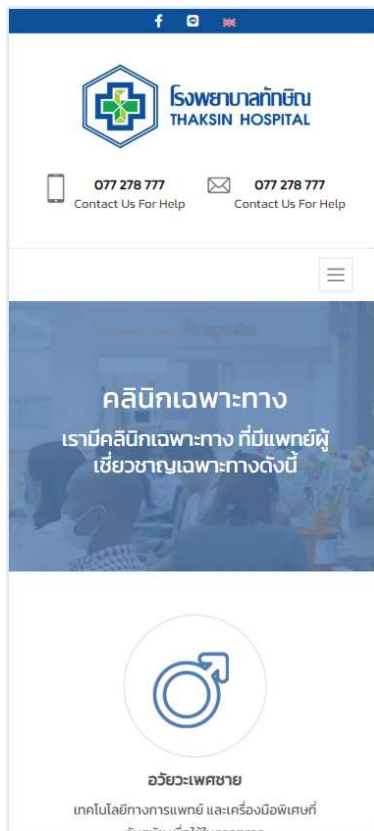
โรงพยาบาลทักษิณ
THAKSIN HOSPITAL

077 278 777
Contact Us For Help

077 278 777
Contact Us For Help

คลินิกเฉพาะทาง

เรามีคลินิกเฉพาะทาง ที่มีแพทย์ผู้เชี่ยวชาญเฉพาะทางดังนี้

อวัยวะเพศชาย

เทคโนโลยีทางการแพทย์ และเครื่องมือพิเศษที่ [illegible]